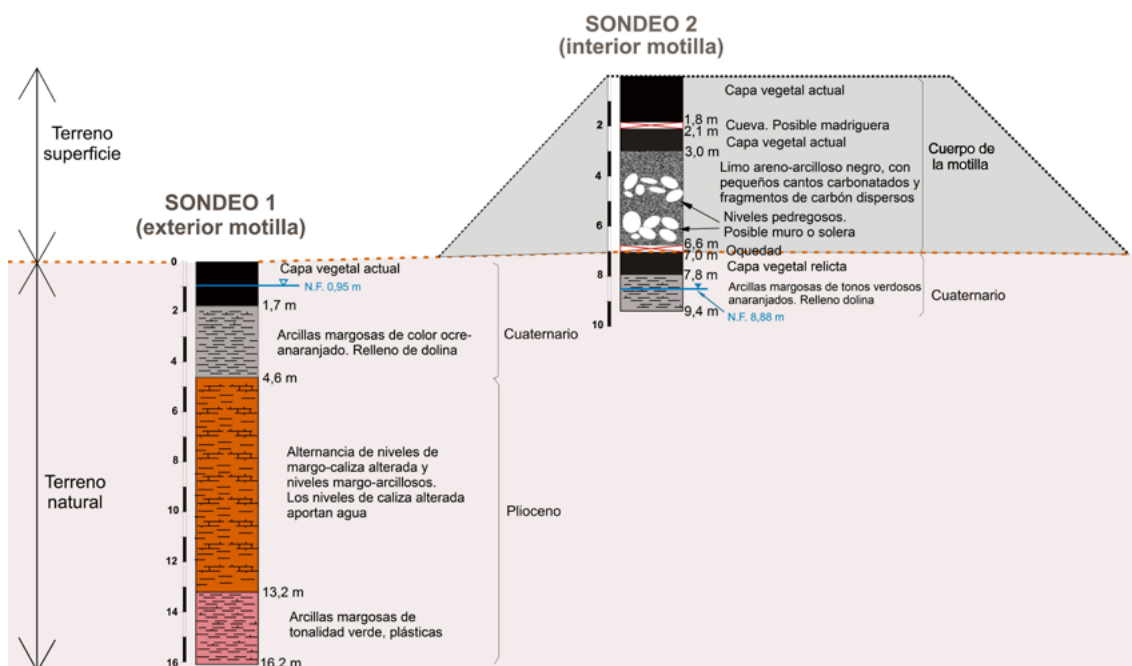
SONDEO 2
(interior motilla)

Terreno superficie

Terreno natural

SONDEO 1
(exterior motilla)

2
4
6
8
10

Capa vegetal actual
1,8 m
2,1 m
Cueva. Posible madriguera
Capa vegetal actual
3,0 m
Limo areno-arcilloso negro, con pequeños cantos carbonatados y fragmentos de carbón dispersos
Niveles pedregosos.
Posible muro o solera
6,6 m
Oquedad
7,0 m
Capa vegetal relicta
7,8 m
Arcillas margosas de tonos verdosos anaranjados. Relleno dolina
9,4 m
N.F. 8,88 m

Cuerpo de la motilla

Cuaternario

0
2
4
6
8
10
12
14
16

Capa vegetal actual
N.F. 0,95 m
1,7 m
Arcillas margosas de color ocre-anaranjado. Relleno de dolina
4,6 m
Alternancia de niveles de margo-caliza alterada y niveles margo-arcillosos. Los niveles de caliza alterada aportan agua
13,2 m
Arcillas margosas de tonalidad verde, plásticas
16,2 m

Cuaternario

Plioceno